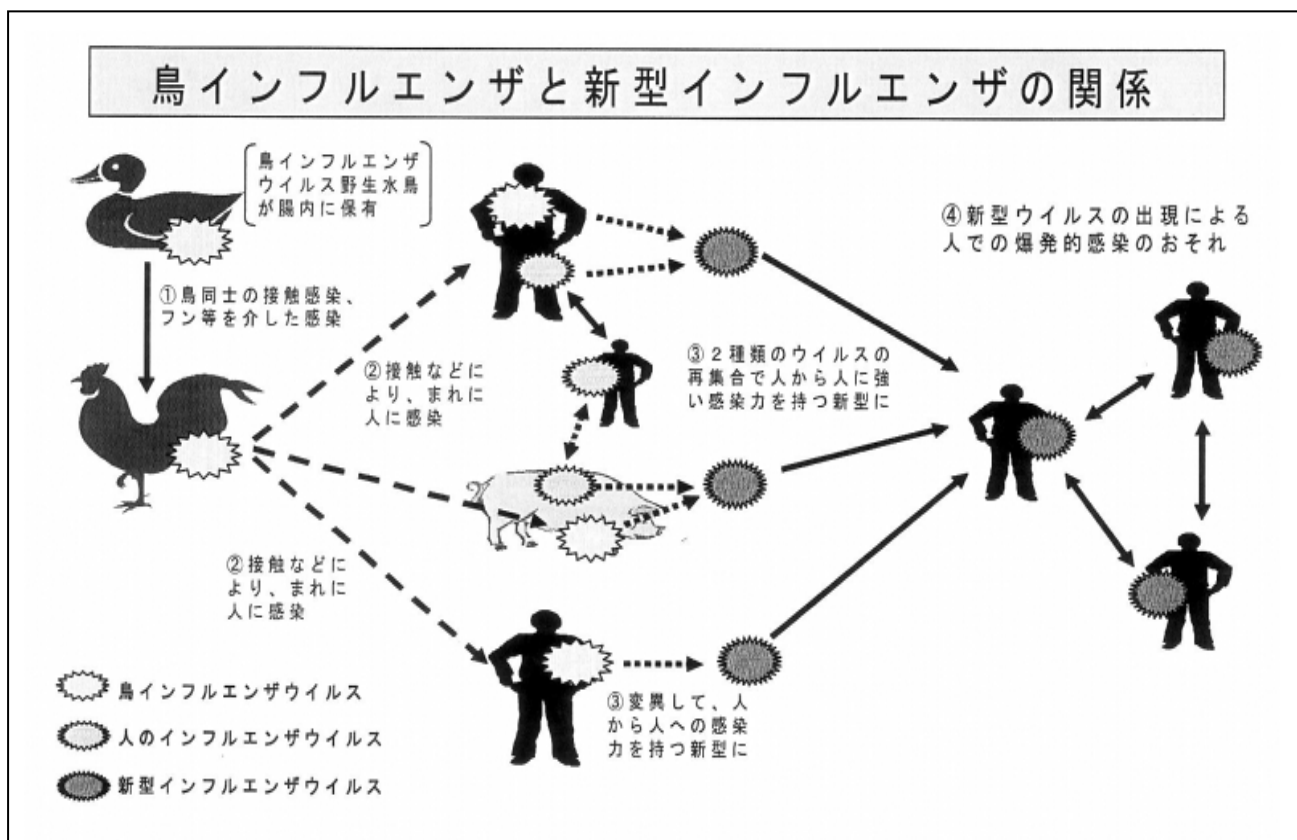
鳥インフルエンザと新型インフルエンザの関係

鳥インフルエンザウイルス野生水鳥が腸内に保有

①鳥同士の接触感染、フン等を介した感染

②接触などにより、まれに人に感染

②接触などにより、まれに人に感染

③２種類のウイルスの再集合で人から人に強い感染力を持つ新型に

④新型ウイルスの出現による人での爆発的感染のおそれ

③変異して、人から人への感染力を持つ新型に

鳥インフルエンザウイルス

人のインフルエンザウイルス

新型インフルエンザウイルス